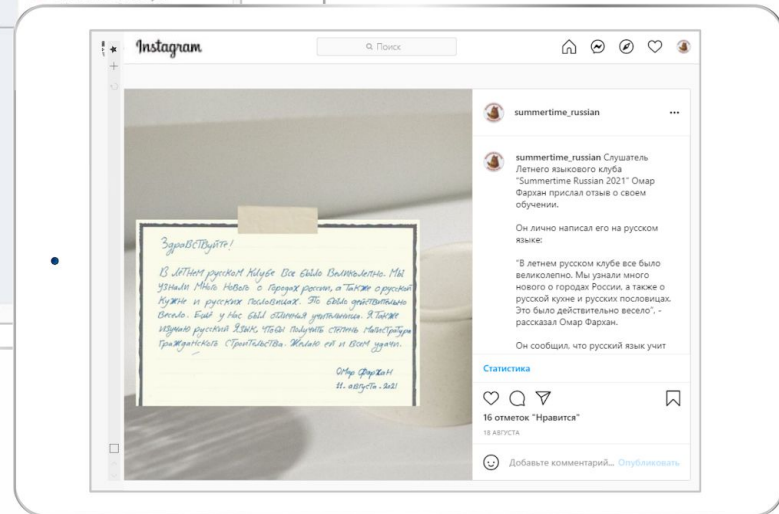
Instagram

Поиск

summertime_russian

summertime_russian Слушатель Летнего языкового клуба "Summertime Russian 2021" Омар Фархан прислал отзыв о своем обучении.

Он лично написал его на русском языке:

"В летнем русском клубе все было великолепно. Мы узнали много нового о городах России, а также о русской кухне и русских пословицах. Это было действительно весело", - рассказал Омар Фархан.

Он сообщил, что русский язык учит

Статистика

16 отметок "Нравится"

18 АВГУСТА

Добавьте комментарий... Опубликовать

Здравствуйте!

В летнем русском клубе все было великолепно. Мы узнали много нового о городах россии, а также о русской кухне и русских пословицах. Это было действительно весело. Ещё у нас был отличный учительница. Я также изучаю русский язык, чтобы получить степень магистратуры гражданского строительства. Желаю ей и всем удачи.

Омар Фархан
11. августа. 2021